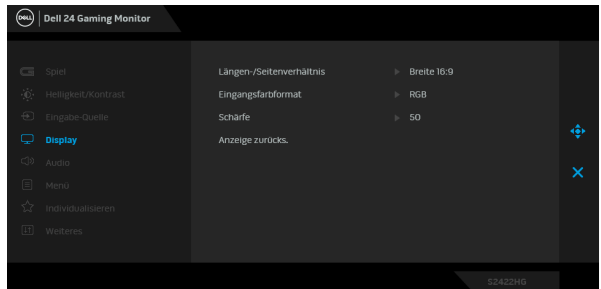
DELL Dell 24 Gaming Monitor

Spiel
Helligkeit/Kontrast
Eingabe-Quelle
Display
Audio
Menü
Individualisieren
Weiteres

Längen-/Seitenverhältnis ▸ Breite 16:9
Eingangsfarbformat ▸ RGB
Schärfe ▸ 50
Anzeige zurücks.

S2422HG